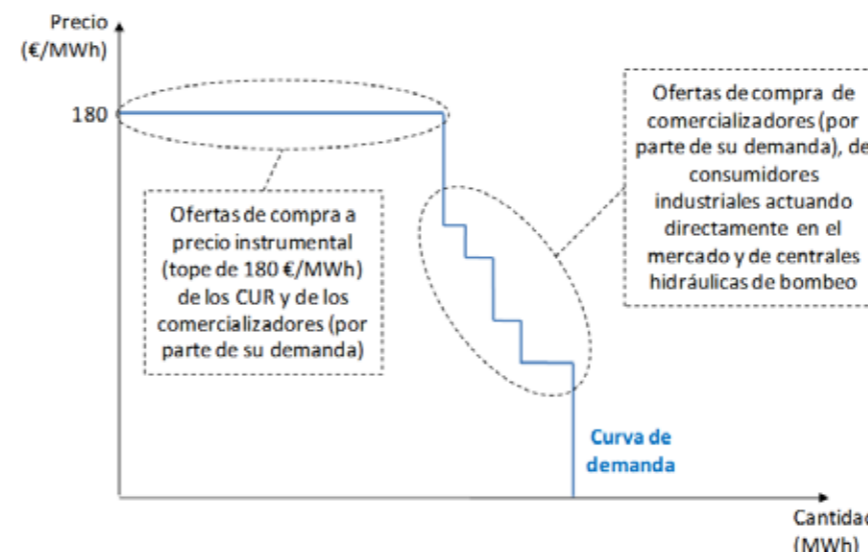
Precio
(€/MWh)

180

Ofertas de compra a precio instrumental (tope de 180 €/MWh) de los CUR y de los comercializadores (por parte de su demanda)

Ofertas de compra de comercializadores (por parte de su demanda), de consumidores industriales actuando directamente en el mercado y de centrales hidráulicas de bombeo

Curva de demanda

Cantidad
(MWh)